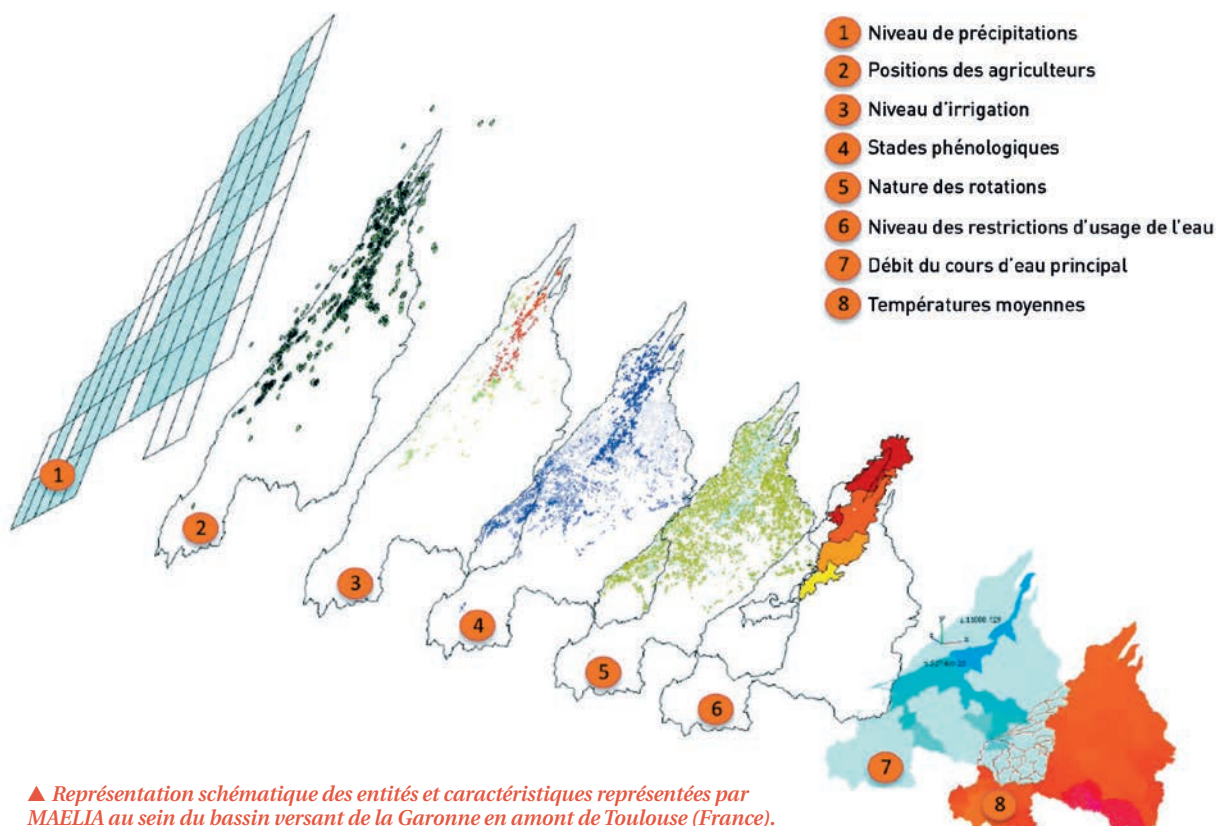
1 Niveau de précipitations
2 Positions des agriculteurs
3 Niveau d'irrigation
4 Stades phénologiques
5 Nature des rotations
6 Niveau des restrictions d'usage de l'eau
7 Débit du cours d'eau principal
8 Températures moyennes

1
2
3
4
5
6
7
8

▲ Représentation schématique des entités et caractéristiques représentées par MAELIA au sein du bassin versant de la Garonne en amont de Toulouse (France).